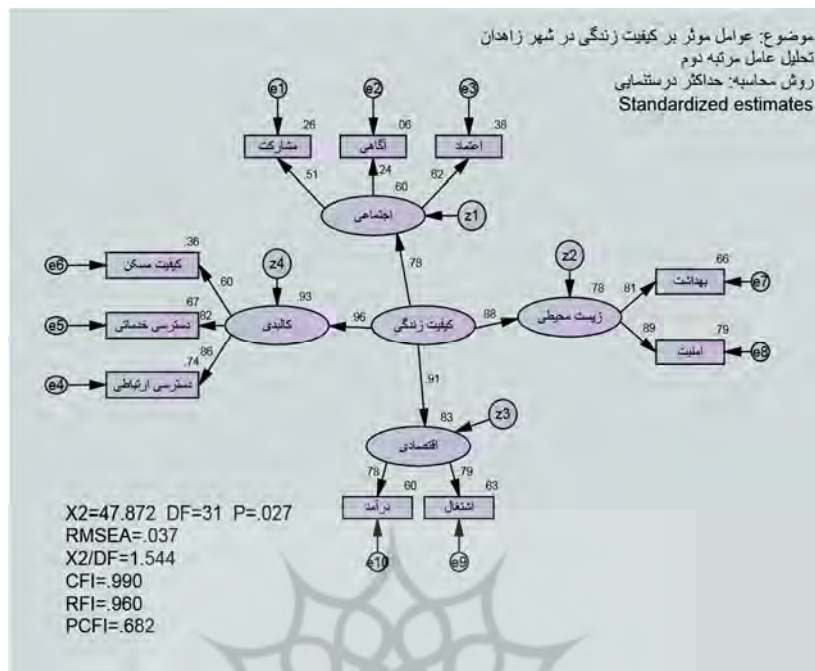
موضوع: عوامل موثر بر کیفیت زندگی در شهر زاهدان
تحلیل عامل مرتبه دوم
روش محاسبه: حداکثر درستنمایی
Standardized estimates

e1
e2
e3
.26
.06
.38
مشارکت
آگاهی
اعتماد
.51
.24
.62
.60
اجتماعی
z1

.36
کیفیت مسکن
e6
.60
z4
.93
.67
e5
دسترسی خدماتی
.82
کالبدی
.96
کیفیت زندگی
.78
.88
زیست محیطی
z2
.78
.81
.66
بهداشت
e7
.89
.79
امنیت
e8
.74
.86
e4
دسترسی ارتباطی

.91
.83
z3
اقتصادی
.78
.79
.60
.63
درآمد
اشتغال
e10
e9

X2=47.872 DF=31 P=.027
RMSEA=.037
X2/DF=1.544
CFI=.990
RFI=.960
PCFI=.682